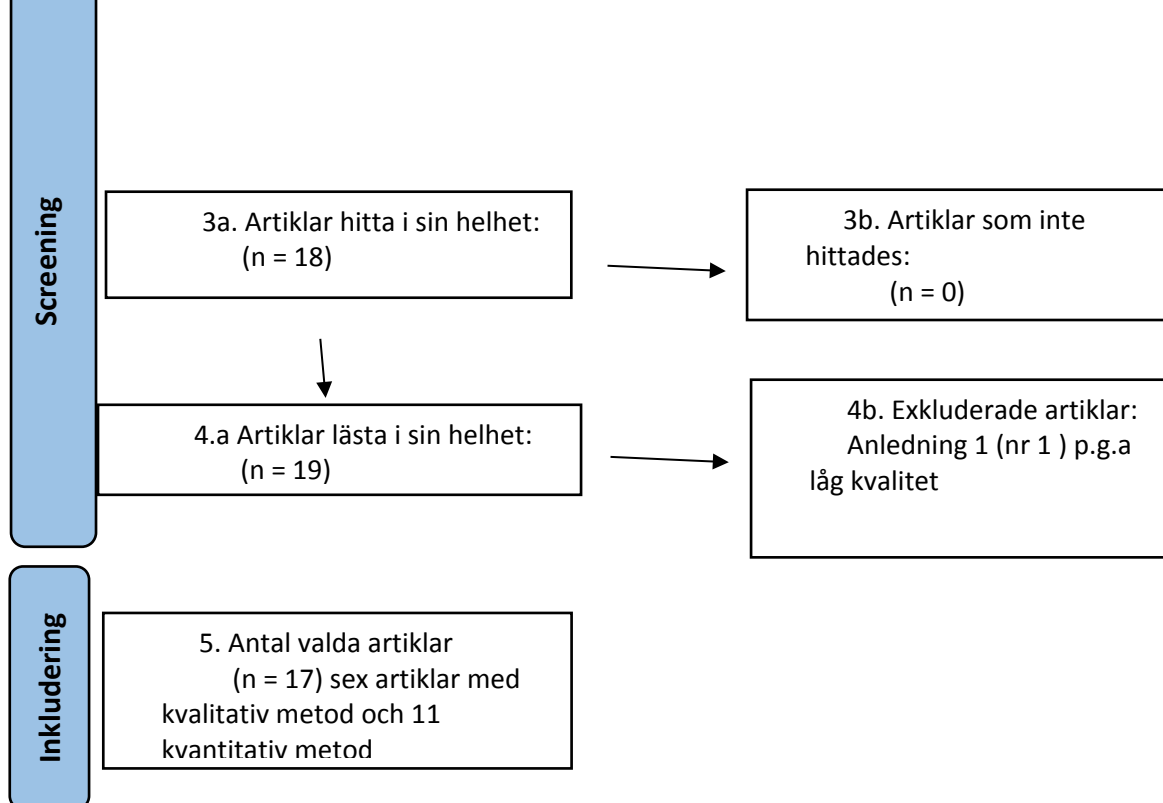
Screening

3a. Artiklar hitta i sin helhet: (n = 18)

3b. Artiklar som inte hittades: (n = 0)

4.a Artiklar lästa i sin helhet: (n = 19)

4b. Exkluderade artiklar: Anledning 1 (nr 1 ) p.g.a låg kvalitet

Inkludering

5. Antal valda artiklar (n = 17) sex artiklar med kvalitativ metod och 11 kvantitativ metod